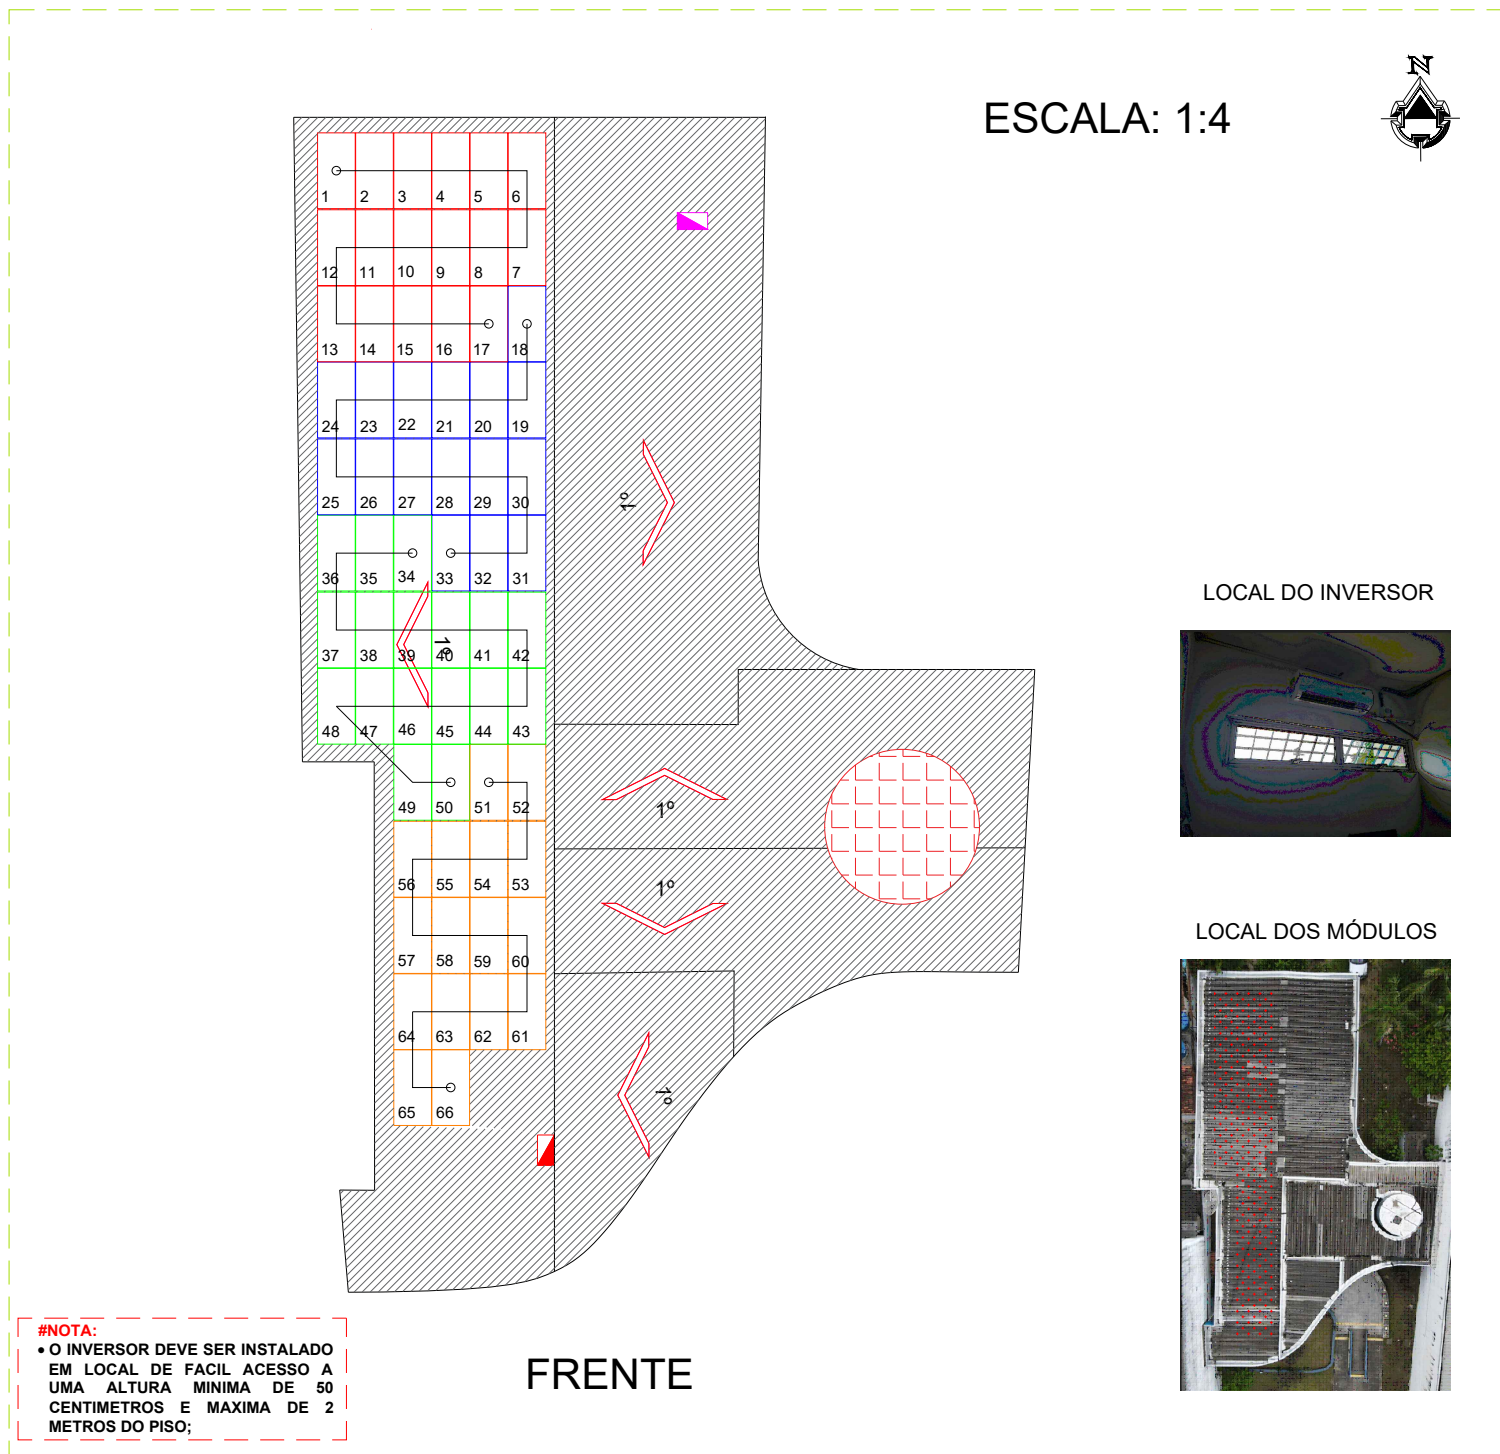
ESCALA: 1:4

N

1 2 3 4 5 6
12 11 10 9 8 7
13 14 15 16 17 18
24 23 22 21 20 19
25 26 27 28 29 30
36 35 34 33 32 31
37 38 39 40 41 42
48 47 46 45 44 43
49 50 51 52
56 55 54 53
57 58 59 60
64 63 62 61
65 66

1º
1º
1º
1º
1º

LOCAL DO INVERSOR

LOCAL DOS MÓDULOS

#NOTA:
• O INVERSOR DEVE SER INSTALADO EM LOCAL DE FACIL ACESSO A UMA ALTURA MINIMA DE 50 CENTIMETROS E MAXIMA DE 2 METROS DO PISO;

FRENTE